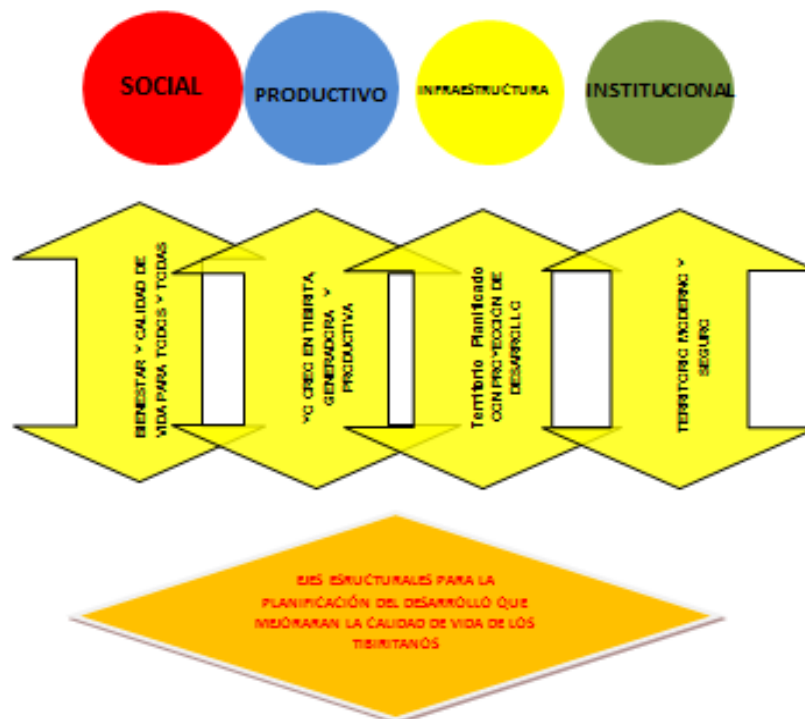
SOCIAL

PRODUCTIVO

INFRAESTRUCTURA

INSTITUCIONAL

BIENESTAR Y CALIDAD DE VIDA PARA TODOS Y TODAS

YO CREO EN TIBIRITA, GENERADORA Y PRODUCTIVA

Territorio Planificado CON PROYECCION DE DESARROLLO

TERRITORIO MODERNO Y SEGURO

EJES ESRUCTURALES PARA LA PLANIFICACIÓN DEL DESARROLLO QUE MEJORARAN LA CALIDAD DE VIDA DE LOS TIBIRITANOS